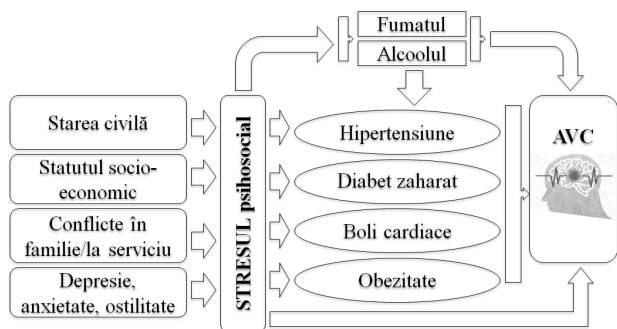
Fumatul

Alcoolul

Starea civilă

Statutul socio-economic

Conflicte în familie/la serviciu

Depresie, anxietate, ostilitate

STRESUL psihosocial

Hipertensiune

Diabet zaharat

Boli cardiace

Obezitate

AVC